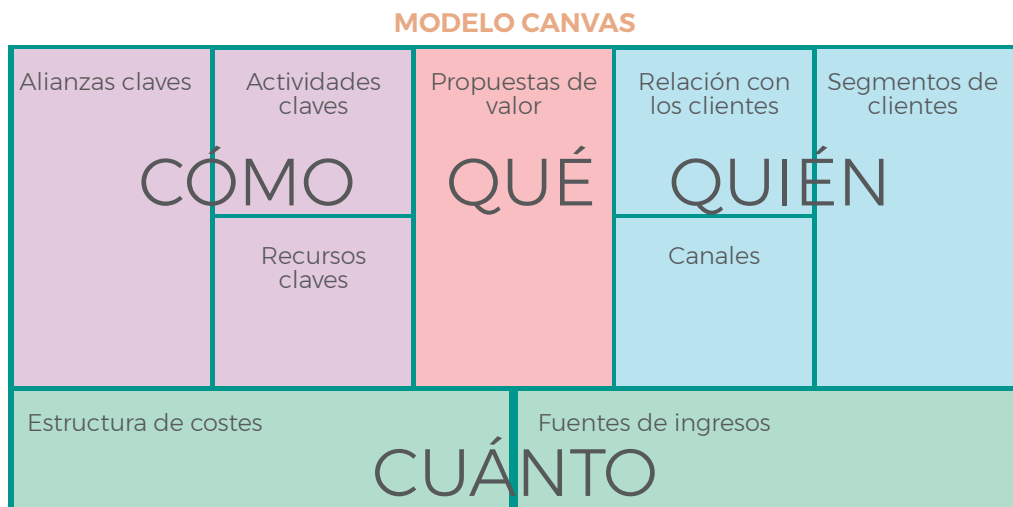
MODELO CANVAS

Alianzas claves

Actividades claves

Propuestas de valor

Relación con los clientes

Segmentos de clientes

CÓMO

QUÉ

QUIÉN

Recursos claves

Canales

Estructura de costes

Fuentes de ingresos

CUÁNTO